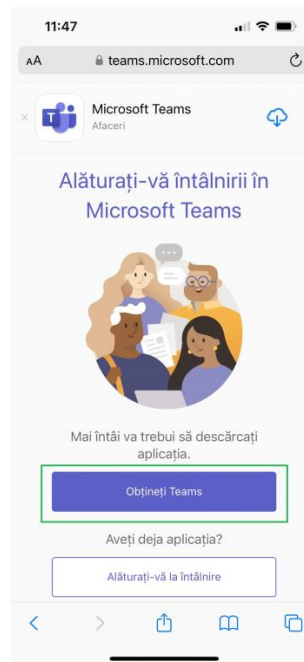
11:47

AA teams.microsoft.com

Microsoft Teams
Afaceri

Alăturați-vă întâlnirii în Microsoft Teams

Mai întâi va trebui să descărcați aplicația.

Obțineți Teams

Aveți deja aplicația?

Alăturați-vă la întâlnire